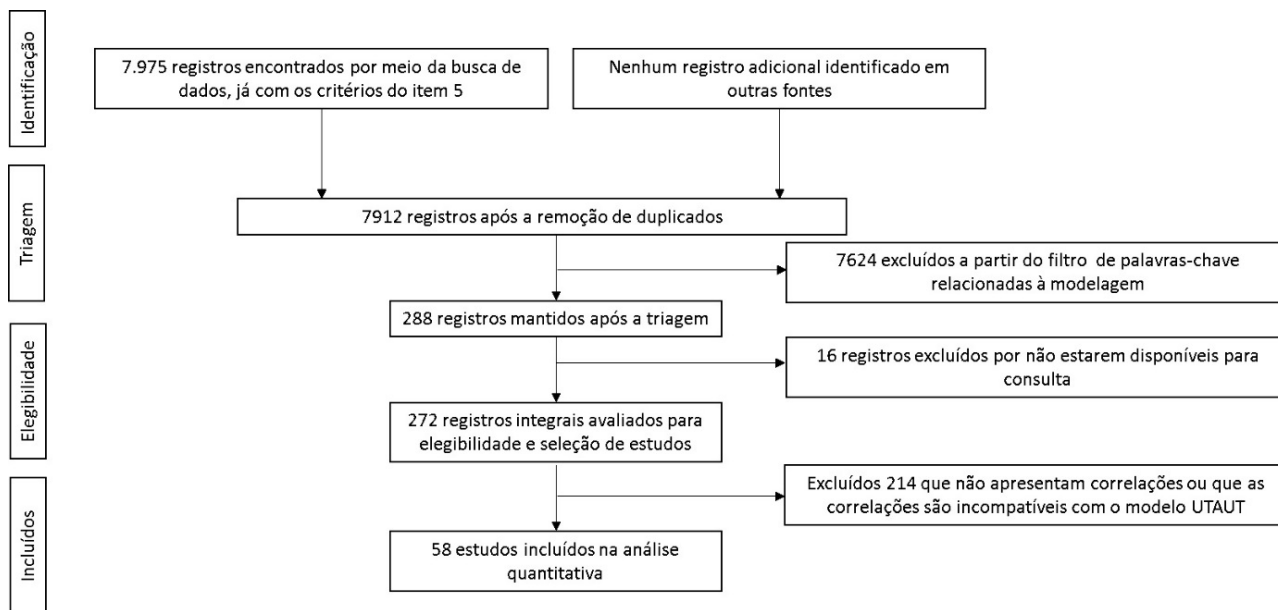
Identificação

7.975 registros encontrados por meio da busca de dados, já com os critérios do item 5

Nenhum registro adicional identificado em outras fontes

Triagem

7912 registros após a remoção de duplicados

7624 excluídos a partir do filtro de palavras-chave relacionadas à modelagem

288 registros mantidos após a triagem

Elegibilidade

16 registros excluídos por não estarem disponíveis para consulta

272 registros integrais avaliados para elegibilidade e seleção de estudos

Incluídos

Excluídos 214 que não apresentam correlações ou que as correlações são incompatíveis com o modelo UTAUT

58 estudos incluídos na análise quantitativa